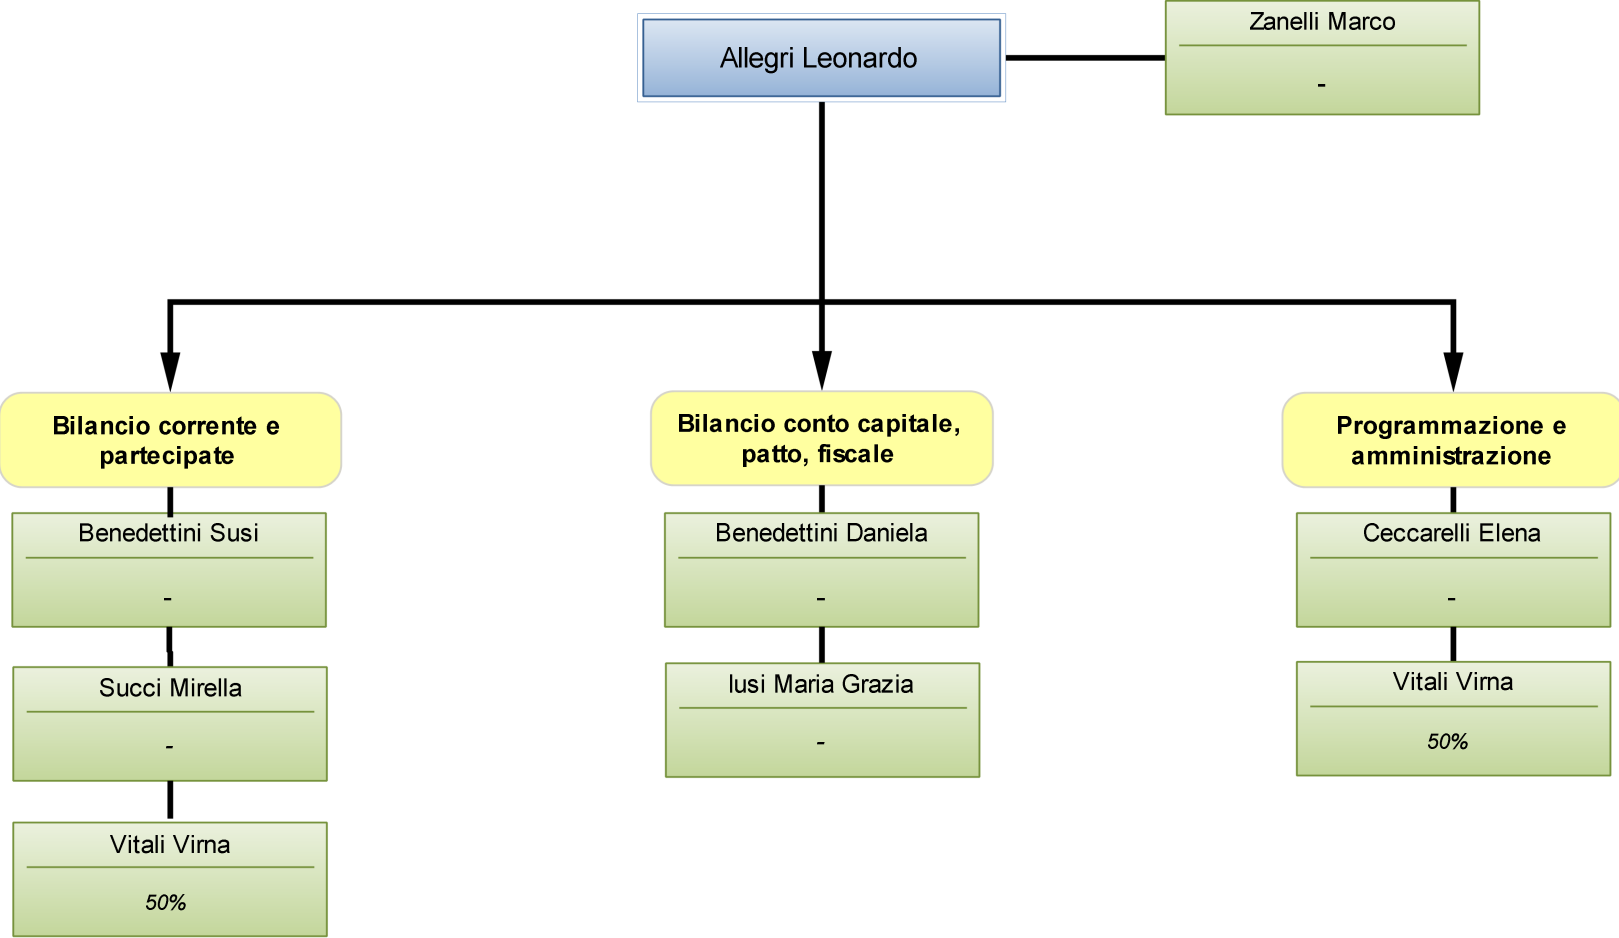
Allegri Leonardo

Zanelli Marco

-

Bilancio corrente e partecipate

Benedettini Susi

-

Succi Mirella

-

Vitali Virna

50%

Bilancio conto capitale, patto, fiscale

Benedettini Daniela

-

Iusi Maria Grazia

-

Programmazione e amministrazione

Ceccarelli Elena

-

Vitali Virna

50%